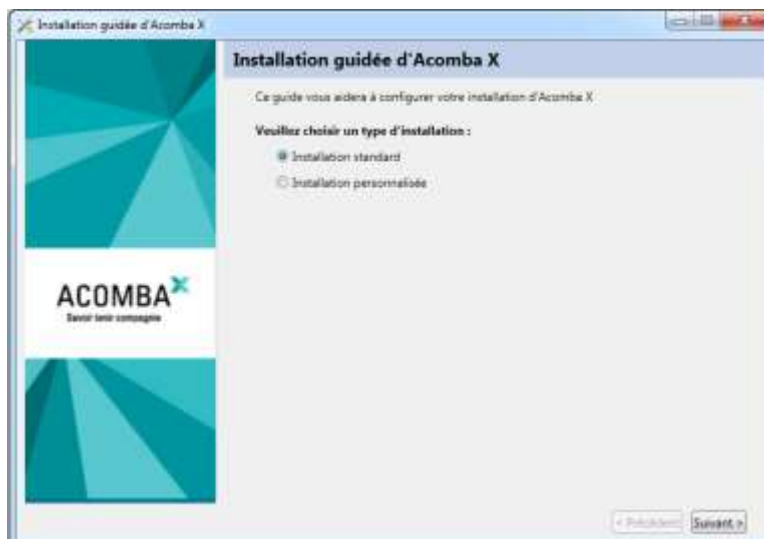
Installation guidée d'Acomba X

Installation guidée d'Acomba X

Ce guide vous aidera à configurer votre installation d'Acomba X

Veuillez choisir un type d'installation :

Installation standard

Installation personnalisée

ACOMBA X
Savoir tenir compagnie

< Précédent

Suivant >